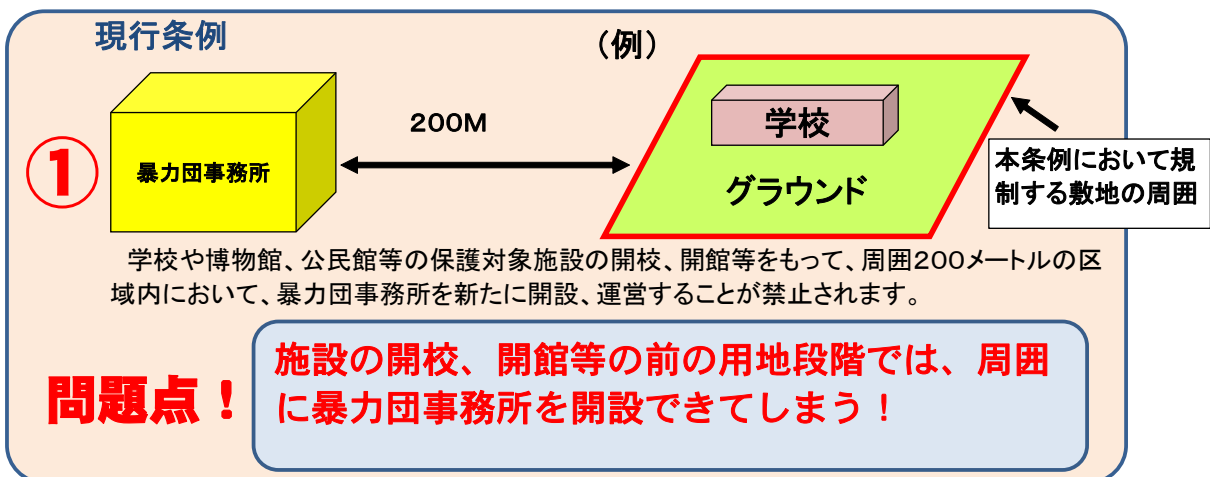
現行条例

（例）

①

暴力団事務所

200M

学校

グラウンド

本条例において規制する敷地の周囲

学校や博物館、公民館等の保護対象施設の開校、開館等をもって、周囲200メートルの区域内において、暴力団事務所を新たに開設、運営することが禁止されます。

問題点！

施設の開校、開館等の前の用地段階では、周囲に暴力団事務所を開設できてしまう！